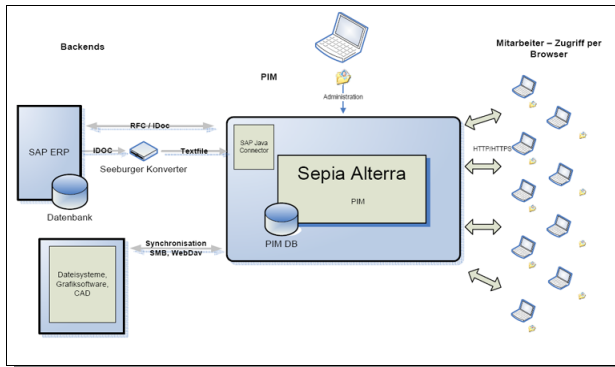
Backends

PIM

Administration

Mitarbeiter – Zugriff per Browser

RFC / IDoc

SAP ERP

IDOC

Seeburger Konverter

Textfile

Datenbank

SAP Java Connector

Sepia Alterra

PIM

PIM DB

HTTP/HTTPS

Synchronisation SMB, WebDav

Dateisysteme, Grafiksoftware, CAD